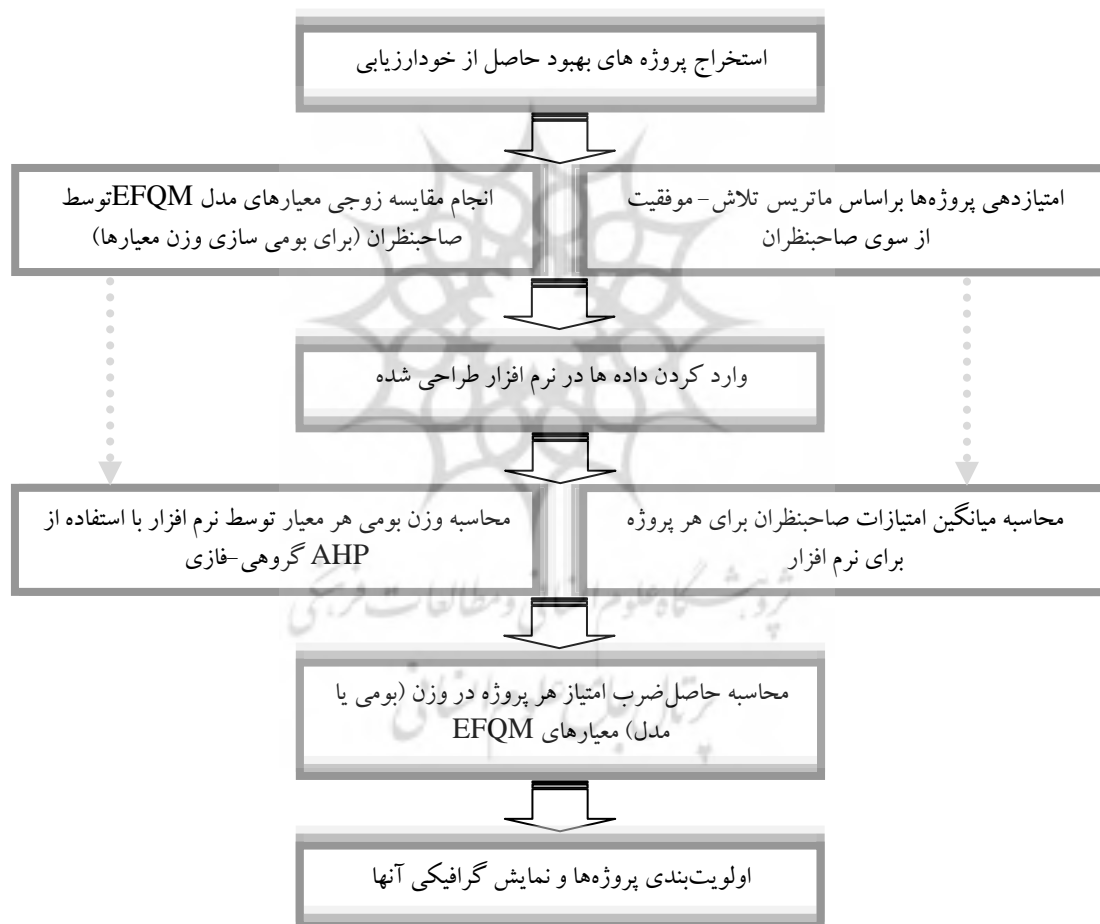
استخراج پروژه های بهبود حاصل از خودارزیابی

امتیازدهی پروژه‌ها براساس ماتریس تلاش- موفقیت از سوی صاحبنظران

انجام مقایسه زوجی معیارهای مدل EFQMتوسط صاحبنظران (برای بومی سازی وزن معیارها)

وارد کردن داده ها در نرم افزار طراحی شده

محاسبه میانگین امتیازات صاحبنظران برای هر پروژه برای نرم افزار

محاسبه وزن بومی هر معیار توسط نرم افزار با استفاده از AHP گروهی-فازی

محاسبه حاصل‌ضرب امتیاز هر پروژه در وزن (بومی یا مدل) معیارهای EFQM

اولویت‌بندی پروژه‌ها و نمایش گرافیکی آنها